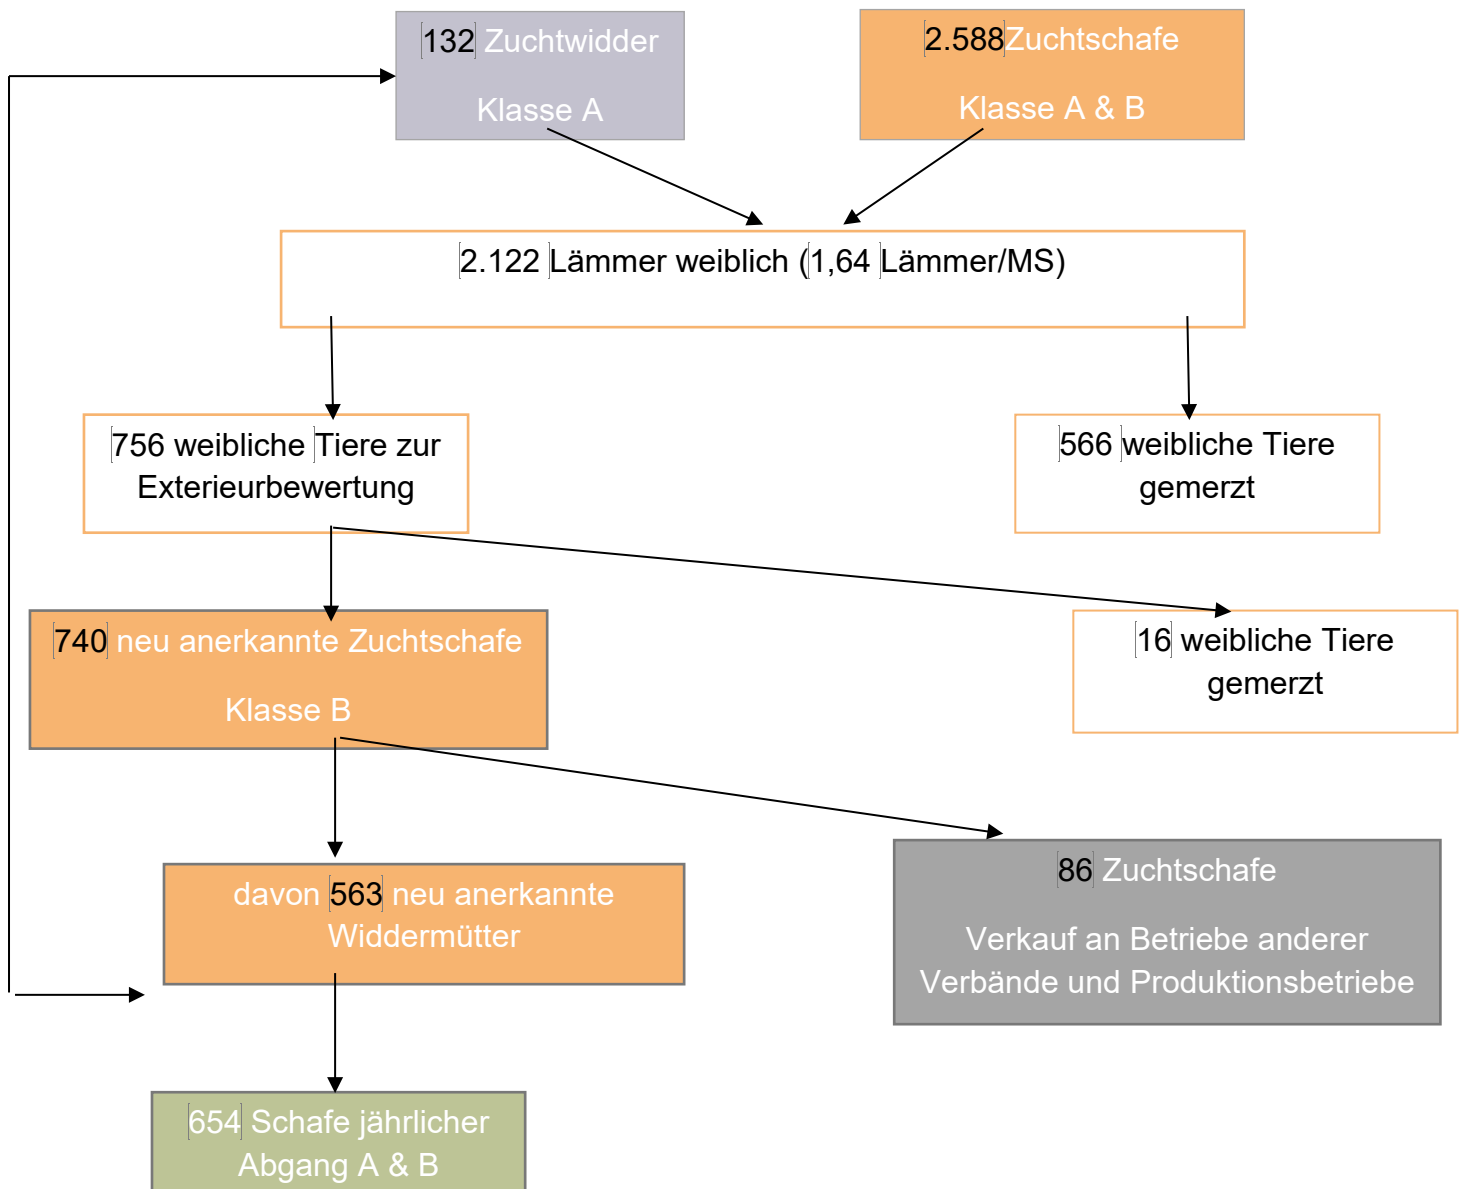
132 Zuchtwidder

Klasse A

2.588 Zuchtschafe

Klasse A & B

2.122 Lämmer weiblich (1,64 Lämmer/MS)

756 weibliche Tiere zur Exterieurbewertung

566 weibliche Tiere gemerzt

740 neu anerkannte Zuchtschafe

Klasse B

16 weibliche Tiere gemerzt

davon 563 neu anerkannte Widdermütter

86 Zuchtschafe

Verkauf an Betriebe anderer Verbände und Produktionsbetriebe

654 Schafe jährlicher Abgang A & B